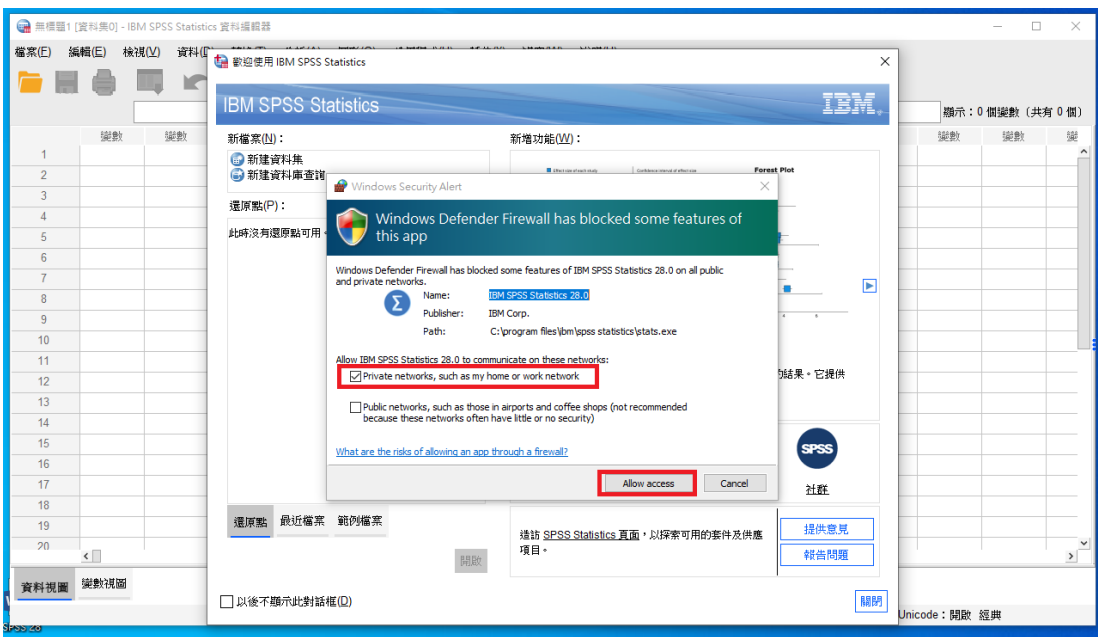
無標題1 [資料集0] - IBM SPSS Statistics 資料編輯器

檔案(F) 編輯(E) 檢視(V) 資料(D)

顯示：0 個變數 (共有 0 個)

變數 變數 變數 變數 變

1
2
3
4
5
6
7
8
9
10
11
12
13
14
15
16
17
18
19
20

資料視圖 變數視圖

Unicode：開啟 經典

歡迎使用 IBM SPSS Statistics

IBM SPSS Statistics

IBM

新檔案(N)：

新建資料集
新建資料庫查詢

新增功能(W)：

Forest Plot

還原點(P)：

此時沒有還原點可用

結果。它提供

SPSS

社群

還原點 最近檔案 範例檔案

開啟

造訪 SPSS Statistics 頁面，以探索可用的套件及供應項目。

提供意見

報告問題

以後不顯示此對話框(D)

關閉

Windows Security Alert

Windows Defender Firewall has blocked some features of this app

Windows Defender Firewall has blocked some features of IBM SPSS Statistics 28.0 on all public and private networks.

Name: IBM SPSS Statistics 28.0
Publisher: IBM Corp.
Path: C:\program files\ibm\spss statistics\stats.exe

Allow IBM SPSS Statistics 28.0 to communicate on these networks:

Private networks, such as my home or work network

Public networks, such as those in airports and coffee shops (not recommended because these networks often have little or no security)

What are the risks of allowing an app through a firewall?

Allow access

Cancel